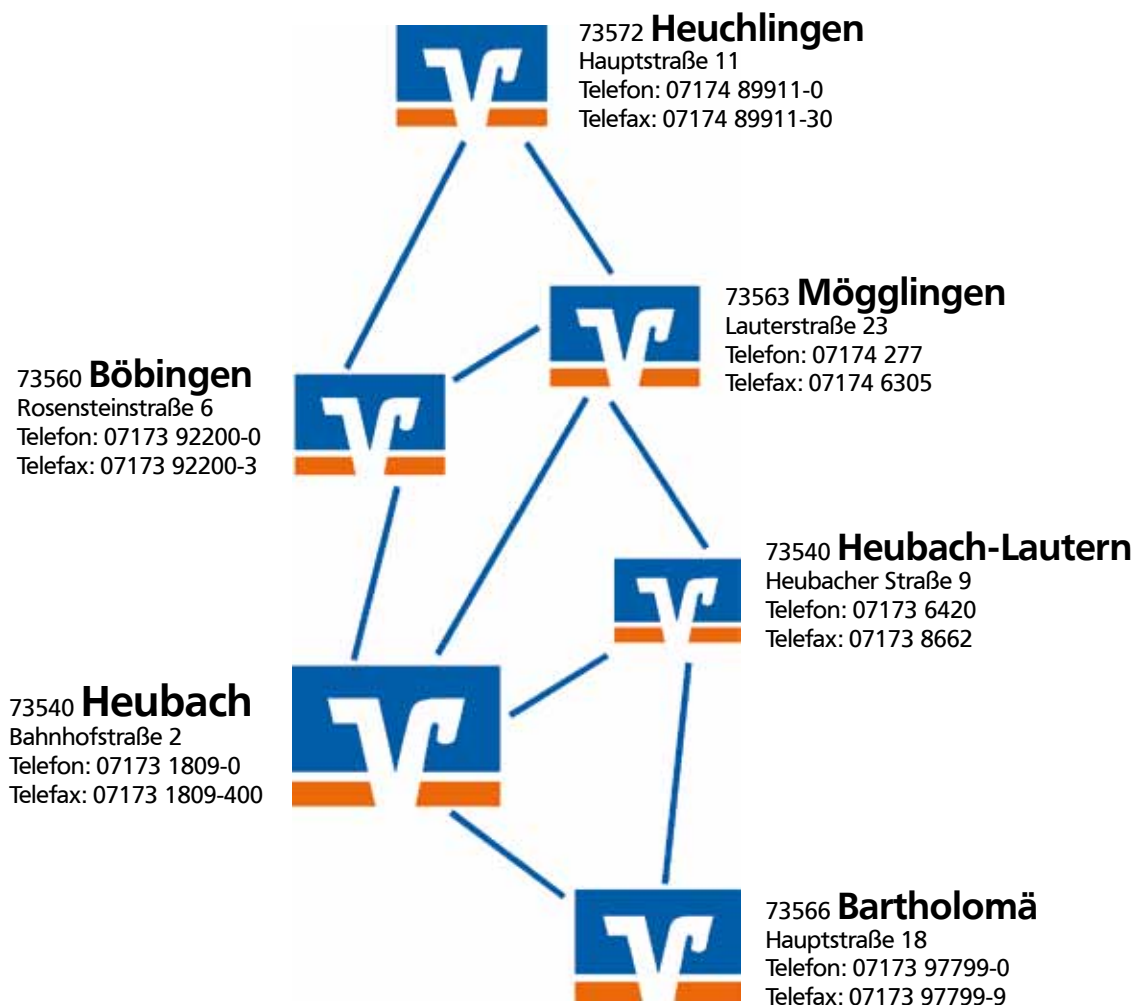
73572 Heuchlingen
Hauptstraße 11
Telefon: 07174 89911-0
Telefax: 07174 89911-30

73563 Mögglingen
Lauterstraße 23
Telefon: 07174 277
Telefax: 07174 6305

73560 Böbingen
Rosensteinstraße 6
Telefon: 07173 92200-0
Telefax: 07173 92200-3

73540 Heubach-Lautern
Heubacher Straße 9
Telefon: 07173 6420
Telefax: 07173 8662

73540 Heubach
Bahnhofstraße 2
Telefon: 07173 1809-0
Telefax: 07173 1809-400

73566 Bartholomä
Hauptstraße 18
Telefon: 07173 97799-0
Telefax: 07173 97799-9